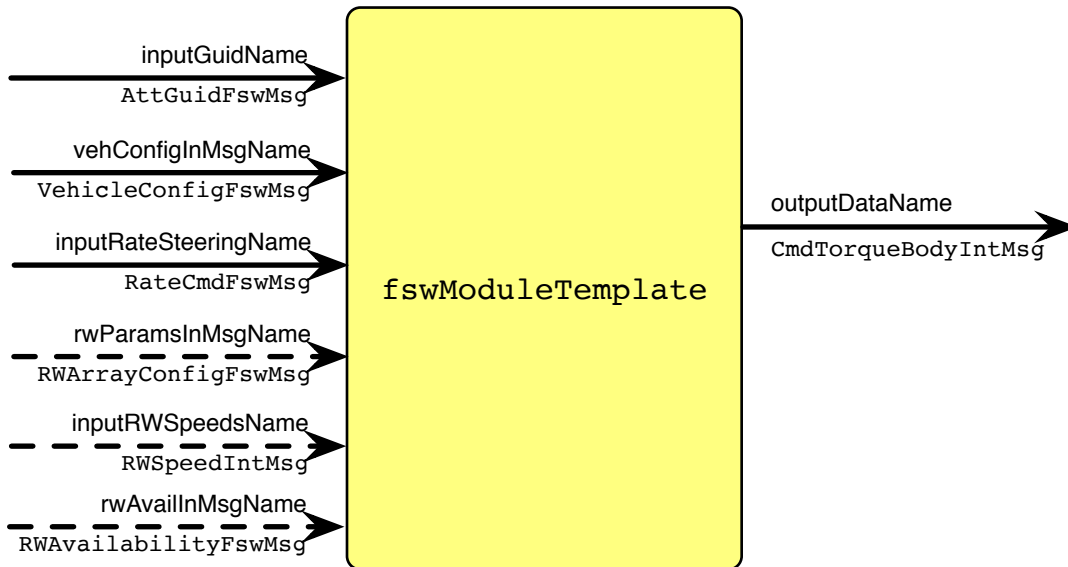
inputGuidName
AttGuidFswMsg

vehConfigInMsgName
VehicleConfigFswMsg

inputRateSteeringName
RateCmdFswMsg

rwParamsInMsgName
RWArrayConfigFswMsg

inputRWSpeedsName
RWSpeedIntMsg

rwAvailInMsgName
RWAvailabilityFswMsg

fswModuleTemplate

outputDataName
CmdTorqueBodyIntMsg